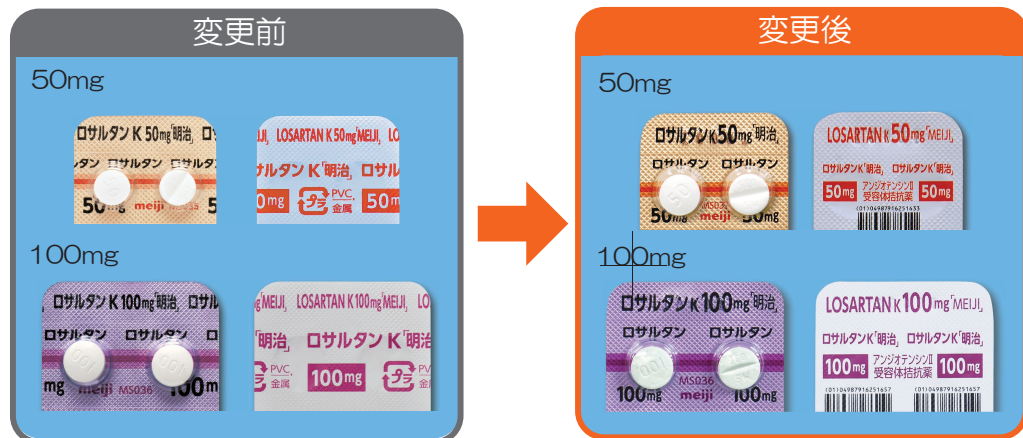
変更前

50mg

ロサルタンK 50mg「明治」
ロサルタン ロサルタン
50mg meiji

LOSARTAN K 50mg「MEIJI」
ロサルタンK「明治」 ロサルタン
50mg PVC 金属 50mg

100mg

ロサルタンK 100mg「明治」
ロサルタン ロサルタン
meiji MS036 100mg

LOSARTAN K 100mg「MEIJI」
「明治」 ロサルタンK「明治」
PVC 金属 100mg

変更後

50mg

ロサルタンK 50mg「明治」
ロサルタン ロサルタン
50mg MS036 meiji 50mg

LOSARTAN K 50mg「MEIJI」
ロサルタンK「明治」 ロサルタンK「明治」
50mg アンジオテンシンII受容体拮抗薬 50mg

100mg

ロサルタンK 100mg「明治」
ロサルタン ロサルタン
100mg MS036 meiji 100mg

LOSARTAN K 100mg「MEIJI」
ロサルタンK「明治」 ロサルタンK「明治」
100mg アンジオテンシンII受容体拮抗薬 100mg
(01)04987916251657 (01)04987916251657